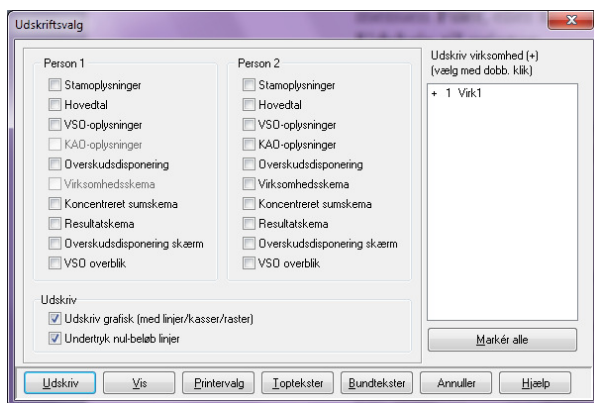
Udskriftsvalg

Person 1
Stamoplysninger
Hovedtal
VSO-oplysninger
KAO-oplysninger
Overskudsdisponering
Virksomhedsskema
Koncentreret sumskema
Resultatskema
Overskudsdisponering skærm
VSO overblik

Person 2
Stamoplysninger
Hovedtal
VSO-oplysninger
KAO-oplysninger
Overskudsdisponering
Virksomhedsskema
Koncentreret sumskema
Resultatskema
Overskudsdisponering skærm
VSO overblik

Udskriv virksomhed (+)
(vælg med dobb. klik)
+ 1 Virk1

Udskriv
Udskriv grafisk (med linjer/kasser/raster)
Undertryk nul-beløb linjer

Markér alle

Udskriv | Vis | Printervalg | Toptekster | Bundtekster | Annuller | Hjælp